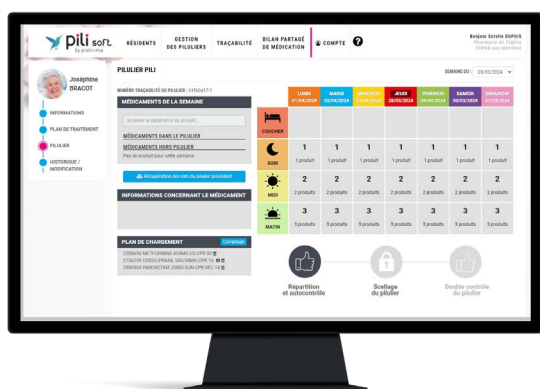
pili soft by pratiplus

RÉSIDENTS | GESTION DES PILULIERS | TRAÇABILITÉ | BILAN PARTAGÉ DE MÉDICATION | COMPTE | ?

Bonjour Estelle DUPUIS
Pharmacie de l'Eglise
EHPAD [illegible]

Joséphine BRACOT

INFORMATIONS
PLAN DE TRAITEMENT
PILULIER
HISTORIQUE / MODIFICATION

PILULIER PILI

SEMAINE DU : 25/03/2024

NUMÉRO TRAÇABILITÉ DU PILULIER : 51ND617-1

MÉDICAMENTS DE LA SEMAINE

Scannez le datamatrix du produit...

MÉDICAMENTS DANS LE PILULIER
MÉDICAMENTS HORS PILULIER
Pas de produit pour cette semaine

Récupération des lots du pilulier précédent

INFORMATIONS CONCERNANT LE MÉDICAMENT

PLAN DE CHARGEMENT | Compléter
2200696 METFORMINE 500MG CG CPR 30
2756239 CODOLIPRANE 500MG CPR 16
2881803 PAROXETINE 20MG SUN CPR SEC 14

| | LUNDI 01/04/2024 | MARDI 02/04/2024 | MERCREDI 03/04/2024 | JEUDI 28/03/2024 | VENDREDI 29/03/2024 | SAMEDI 30/03/2024 | DIMANCHE 31/03/2024 |
|---|---|---|---|---|---|---|---|
| COUCHER | | | | | | | |
| SOIR | 1 1 produit | 1 1 produit | 1 1 produit | 1 1 produit | 1 1 produit | 1 1 produit | 1 1 produit |
| MIDI | 2 2 produits | 2 2 produits | 2 2 produits | 2 2 produits | 2 2 produits | 2 2 produits | 2 2 produits |
| MATIN | 3 3 produits | 3 3 produits | 3 3 produits | 3 3 produits | 3 3 produits | 3 3 produits | 3 3 produits |

Répartition et autocontrôle
Scellage du pilulier
Double contrôle du pilulier